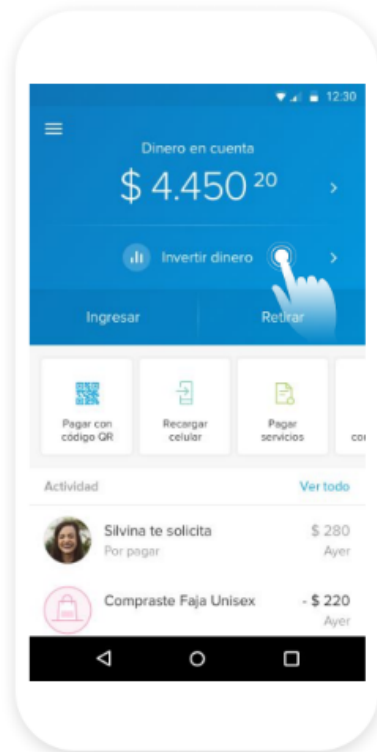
12:30

Dinero en cuenta

$ 4.450 20

Invertir dinero

Ingresar

Retirar

Pagar con código QR

Recargar celular

Pagar servicios

co

Actividad

Ver todo

Silvina te solicita

Por pagar

$ 280

Ayer

Compraste Faja Unisex

- $ 220

Ayer